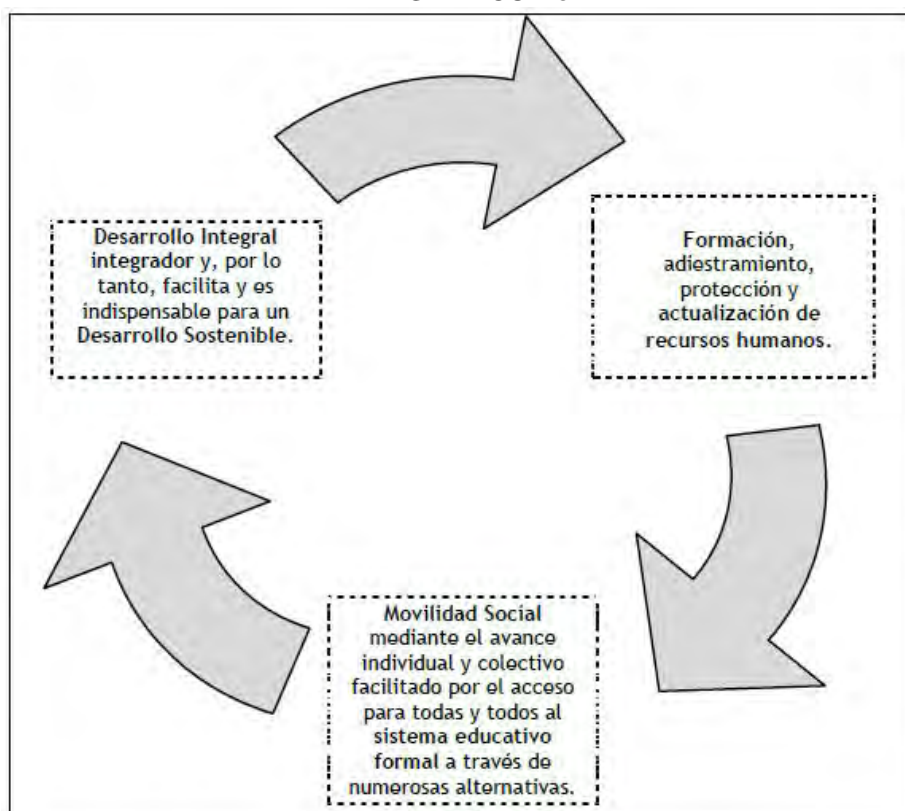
Desarrollo Integral integrador y, por lo tanto, facilita y es indispensable para un Desarrollo Sostenible.

Formación, adiestramiento, protección y actualización de recursos humanos.

Movilidad Social mediante el avance individual y colectivo facilitado por el acceso para todas y todos al sistema educativo formal a través de numerosas alternativas.